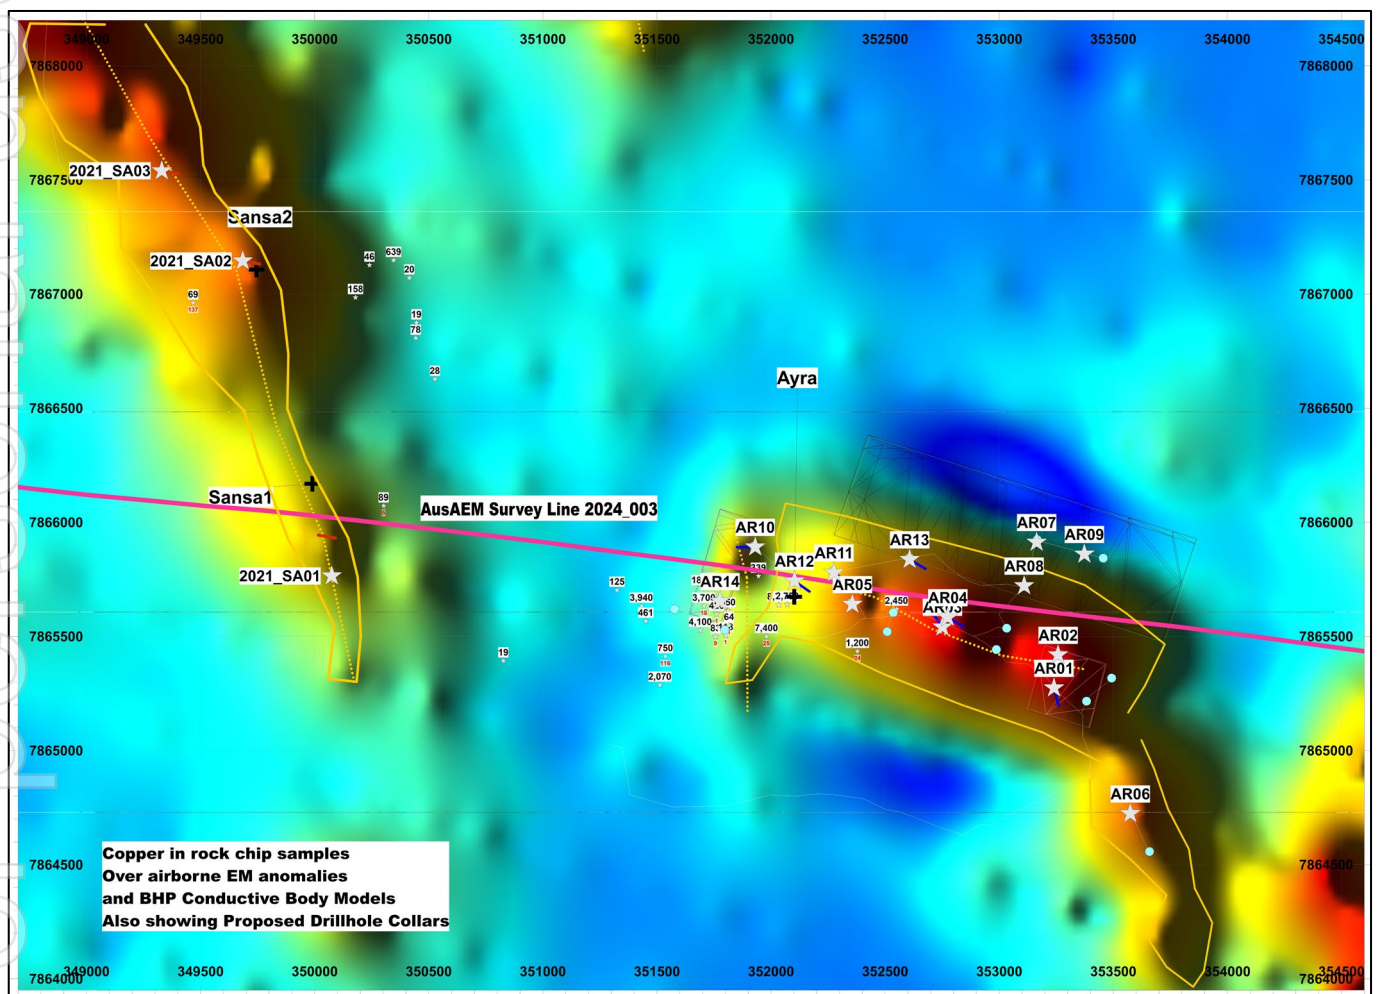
349000 349500 350000 350500 351000 351500 352000 352500 353000 353500 354000 354500

7868000
7867500
7867000
7866500
7866000
7865500
7865000
7864500
7864000

7868000
7867500
7867000
7866500
7866000
7865500
7865000
7864500
7864000

2021_SA03
Sansa2
2021_SA02
46
639
20
158
69
19
78
28
Ayra
Sansa1
89
AusAEM Survey Line 2024_003
AR10
AR07
AR09
AR13
AR11
AR12
AR08
339
AR14
AR05
125
3,940
3,700
461
4,100
2,450
AR04
AR03
7,400
1,200
AR02
750
19
2,070
AR01
AR06

Copper in rock chip samples
Over airborne EM anomalies
and BHP Conductive Body Models
Also showing Proposed Drillhole Collars

349000 349500 350000 350500 351000 351500 352000 352500 353000 353500 354000 354500